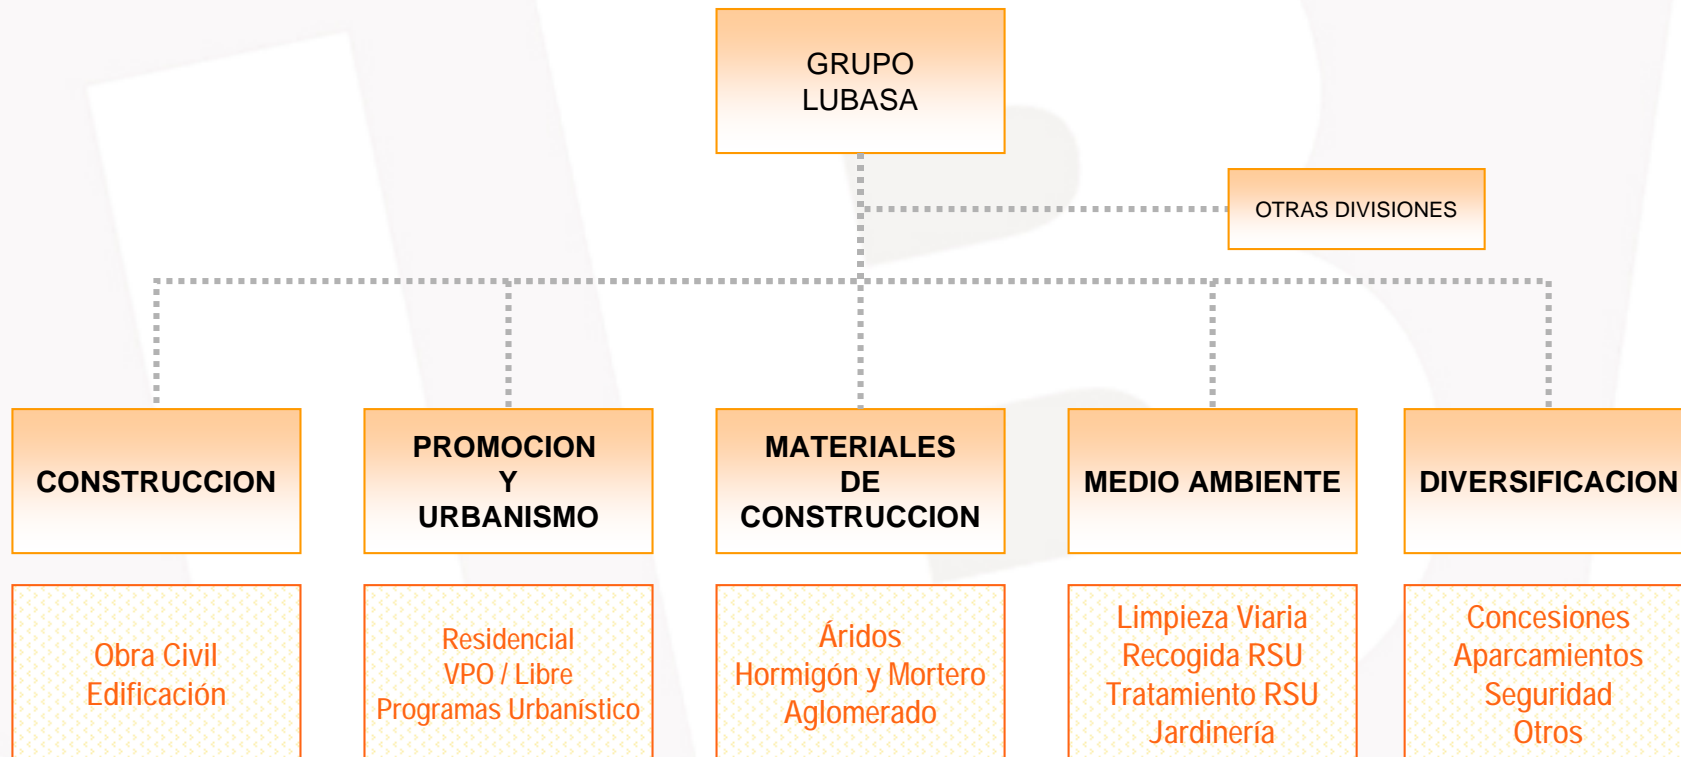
GRUPO LUBASA

OTRAS DIVISIONES

CONSTRUCCION

PROMOCION Y URBANISMO

MATERIALES DE CONSTRUCCION

MEDIO AMBIENTE

DIVERSIFICACION

Obra Civil
Edificación

Residencial
VPO / Libre
Programas Urbanístico

Áridos
Hormigón y Mortero
Aglomerado

Limpieza Viaria
Recogida RSU
Tratamiento RSU
Jardinería

Concesiones
Aparcamientos
Seguridad
Otros